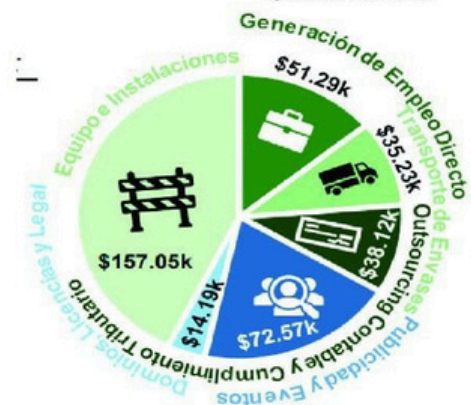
Generación de Empleo Directo
$51.29k
Transporte de Envases
$35.23k
Outsourcing
$38.12k
Publicidad y Eventos
$72.57k
Contable y Cumplimiento Tributario
$14.19k
Dominios, Licencias y Legal
$157.05k
Equipo e Instalaciones